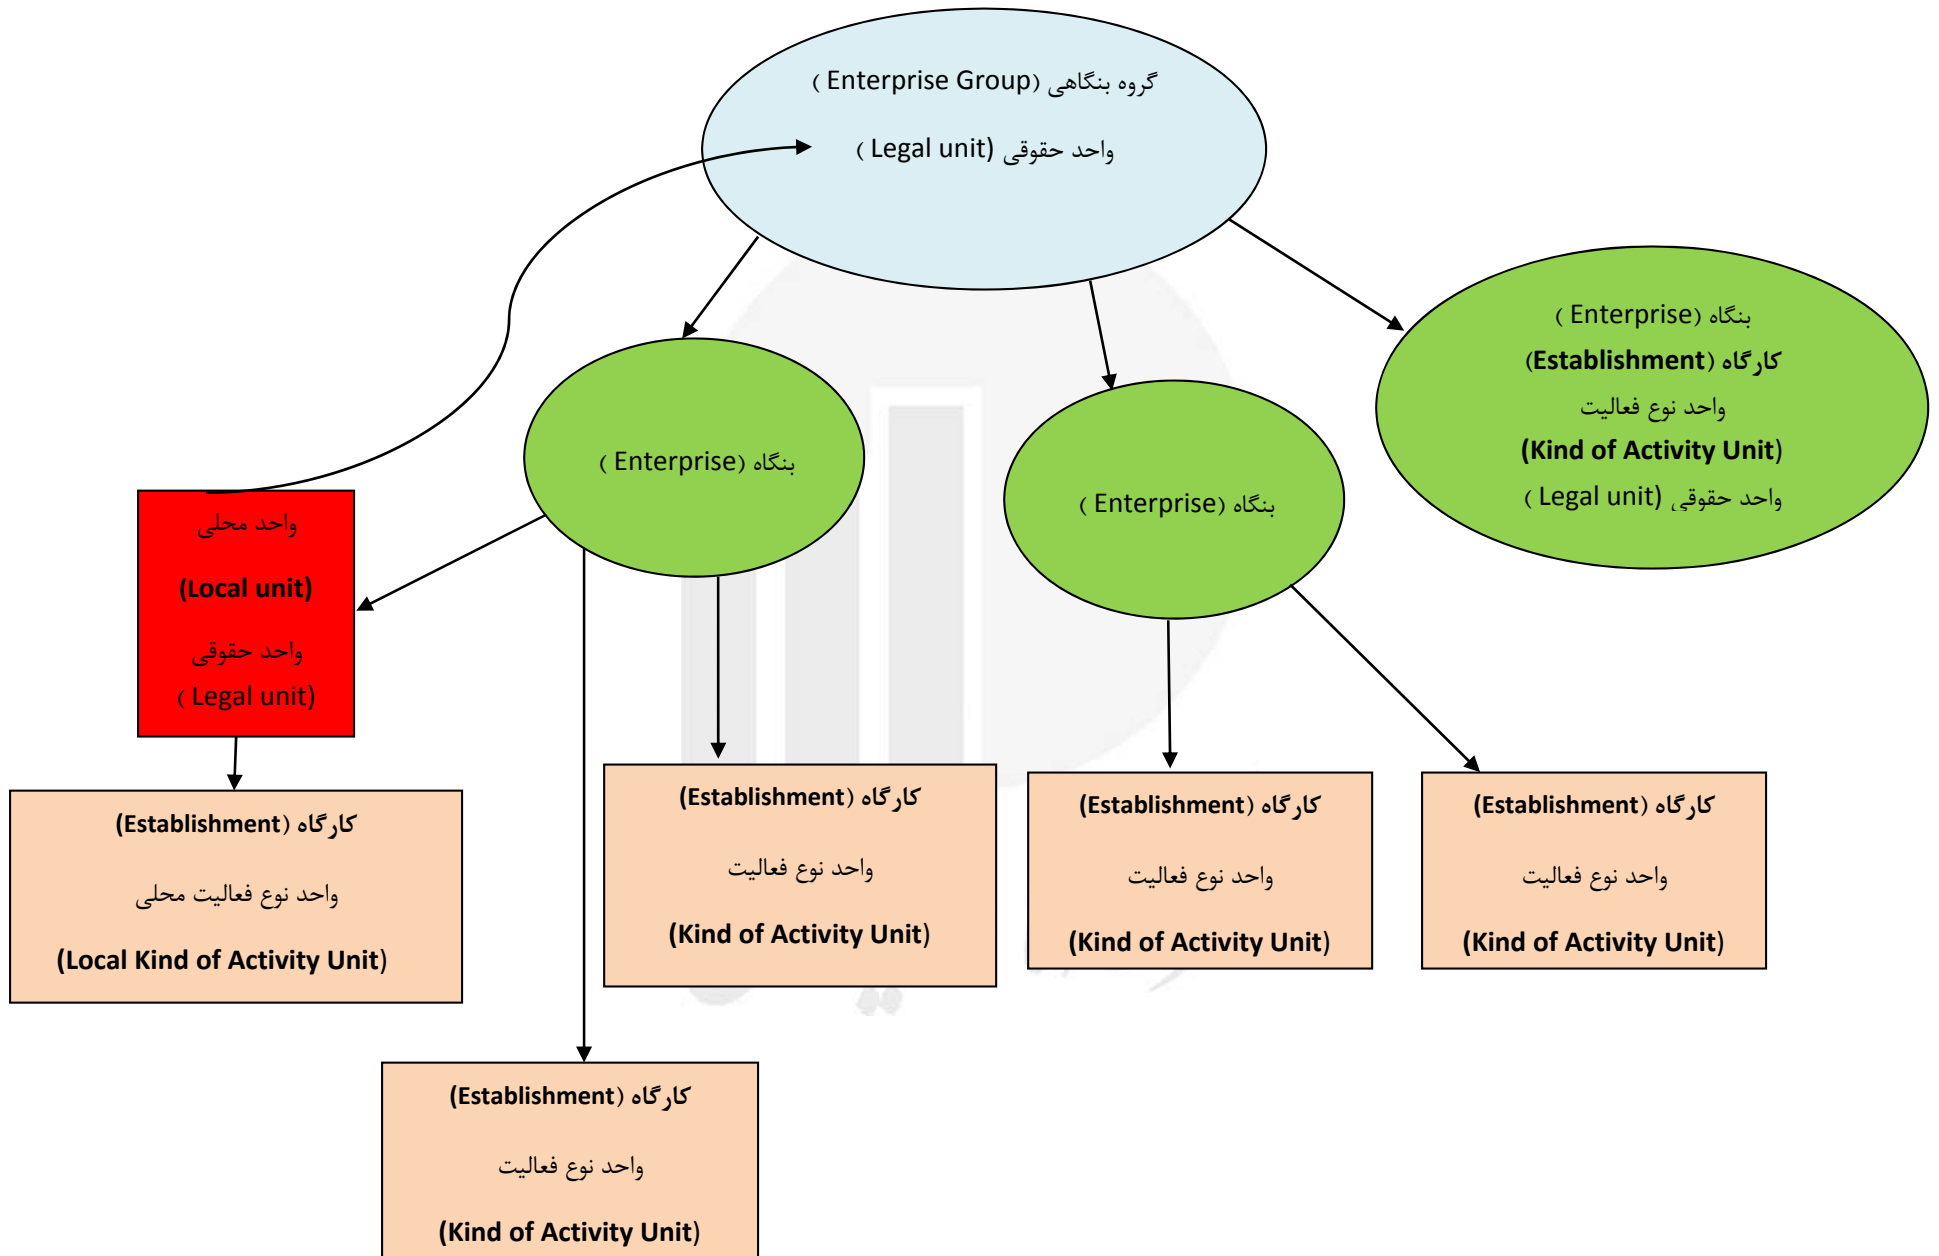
گروه بنگاهی (Enterprise Group)

واحد حقوقی (Legal unit)

بنگاه (Enterprise)

بنگاه (Enterprise)

بنگاه (Enterprise)
کارگاه (Establishment)
واحد نوع فعالیت
(Kind of Activity Unit)
واحد حقوقی (Legal unit)

واحد محلی
(Local unit)
واحد حقوقی
(Legal unit)

کارگاه (Establishment)
واحد نوع فعالیت محلی
(Local Kind of Activity Unit)

کارگاه (Establishment)
واحد نوع فعالیت
(Kind of Activity Unit)

کارگاه (Establishment)
واحد نوع فعالیت
(Kind of Activity Unit)

کارگاه (Establishment)
واحد نوع فعالیت
(Kind of Activity Unit)

کارگاه (Establishment)
واحد نوع فعالیت
(Kind of Activity Unit)